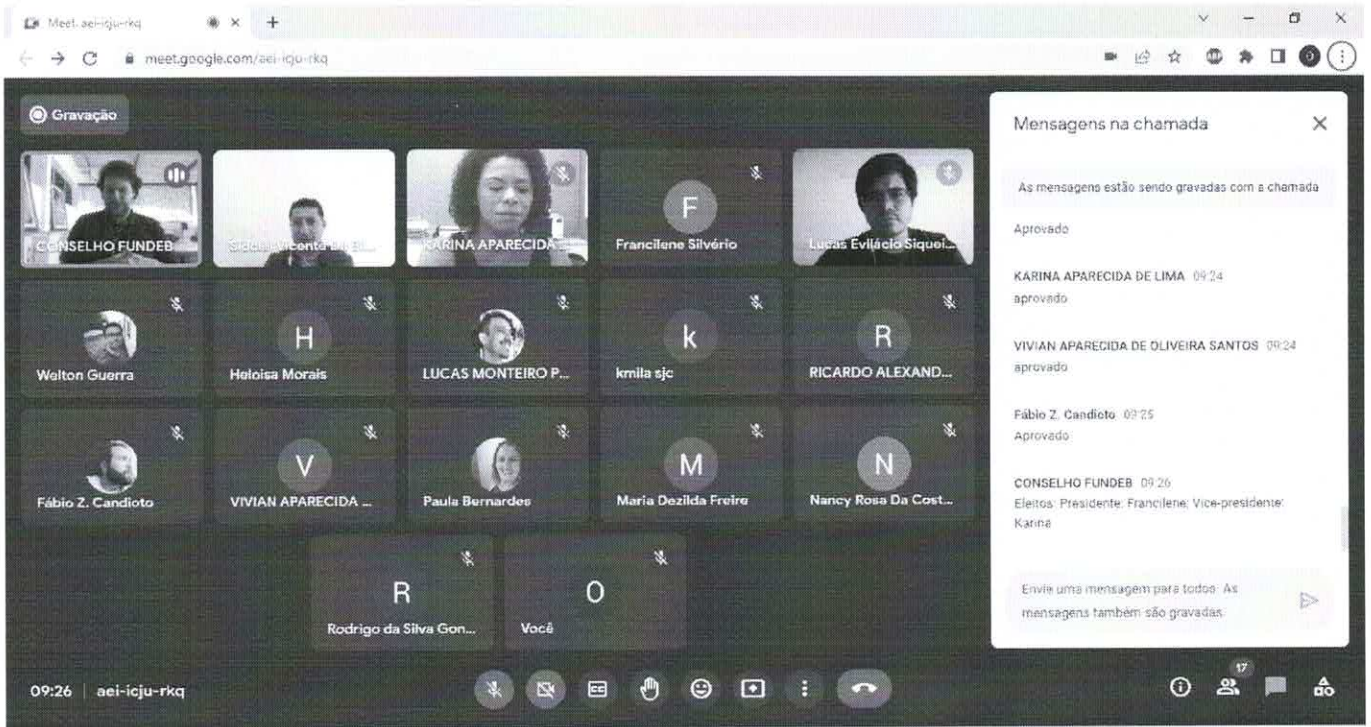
Meet: aei-icju-rkq

meet.google.com/aei-icju-rkq

Gravação

CONSELHO FUNDEB
Sidney Vicente De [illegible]
KARINA APARECIDA ...
F
Francilene Silvério
Lucas Evilácio Siquei...
Welton Guerra
H
Heloisa Morais
LUCAS MONTEIRO P...
k
kmila sjc
R
RICARDO ALEXAND...
Fábio Z. Candioto
V
VIVIAN APARECIDA ...
Paula Bernardes
M
Maria Dezilda Freire
N
Nancy Rosa Da Cost...
R
Rodrigo da Silva Gon...
O
Você

Mensagens na chamada

As mensagens estão sendo gravadas com a chamada

Aprovado

KARINA APARECIDA DE LIMA 09:24
aprovado

VIVIAN APARECIDA DE OLIVEIRA SANTOS 09:24
aprovado

Fábio Z. Candioto 09:25
Aprovado

CONSELHO FUNDEB 09:26
Eleitos: Presidente: Francilene; Vice-presidente: Karina

Envie uma mensagem para todos. As mensagens também são gravadas.

09:26 | aei-icju-rkq

17